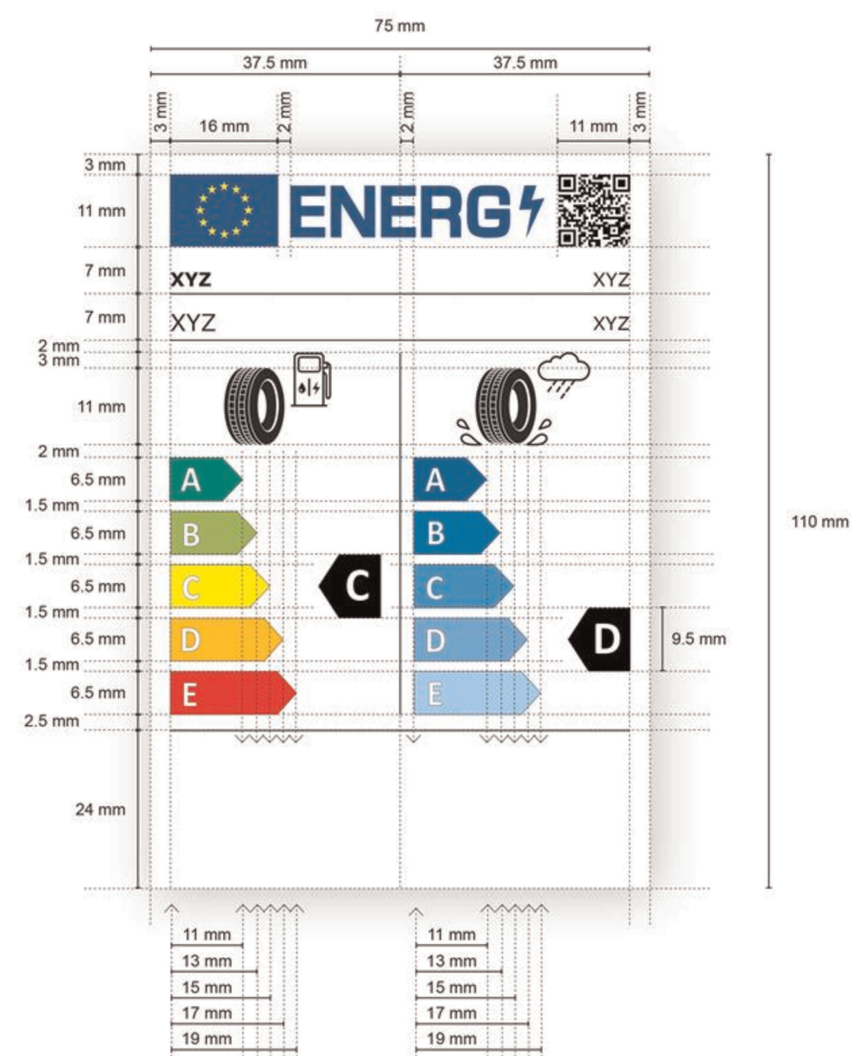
75 mm

37.5 mm

37.5 mm

3 mm

16 mm

2 mm

2 mm

11 mm

3 mm

3 mm

11 mm

ENERG

7 mm

XYZ

XYZ

7 mm

XYZ

XYZ

2 mm

3 mm

11 mm

2 mm

6.5 mm

A

A

1.5 mm

6.5 mm

B

B

1.5 mm

6.5 mm

C

C

C

1.5 mm

6.5 mm

D

D

D

9.5 mm

1.5 mm

6.5 mm

E

E

2.5 mm

24 mm

110 mm

11 mm

13 mm

15 mm

17 mm

19 mm

11 mm

13 mm

15 mm

17 mm

19 mm